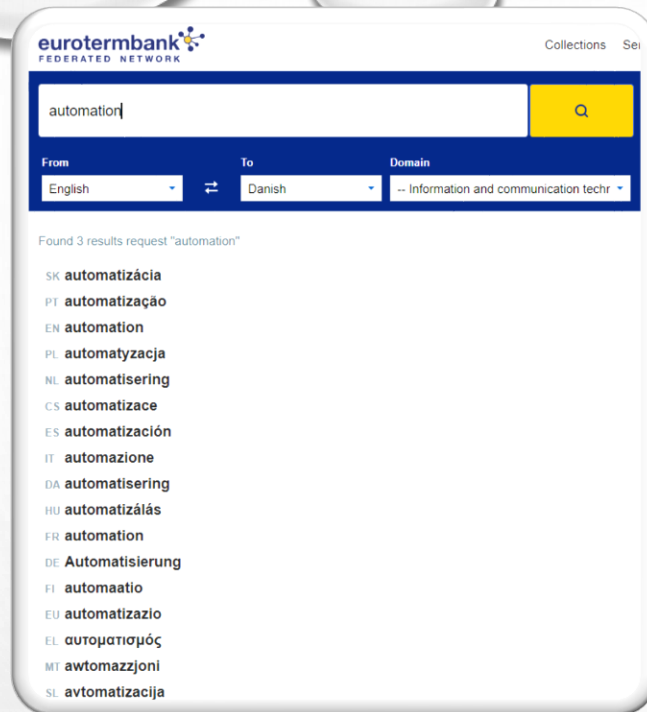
eurotermbank
FEDERATED NETWORK

Collections Se

automation

From
English

To
Danish

Domain
-- Information and communication techr

Found 3 results request "automation"

SK automatizácia
PT automatização
EN automation
PL automatyzacja
NL automatisering
CS automatizace
ES automatización
IT automazione
DA automatisering
HU automatizálás
FR automation
DE Automatisierung
FI automaatio
EU automatizazio
EL αυτοματισμός
MT awtomazzjoni
SL avtomatizacija